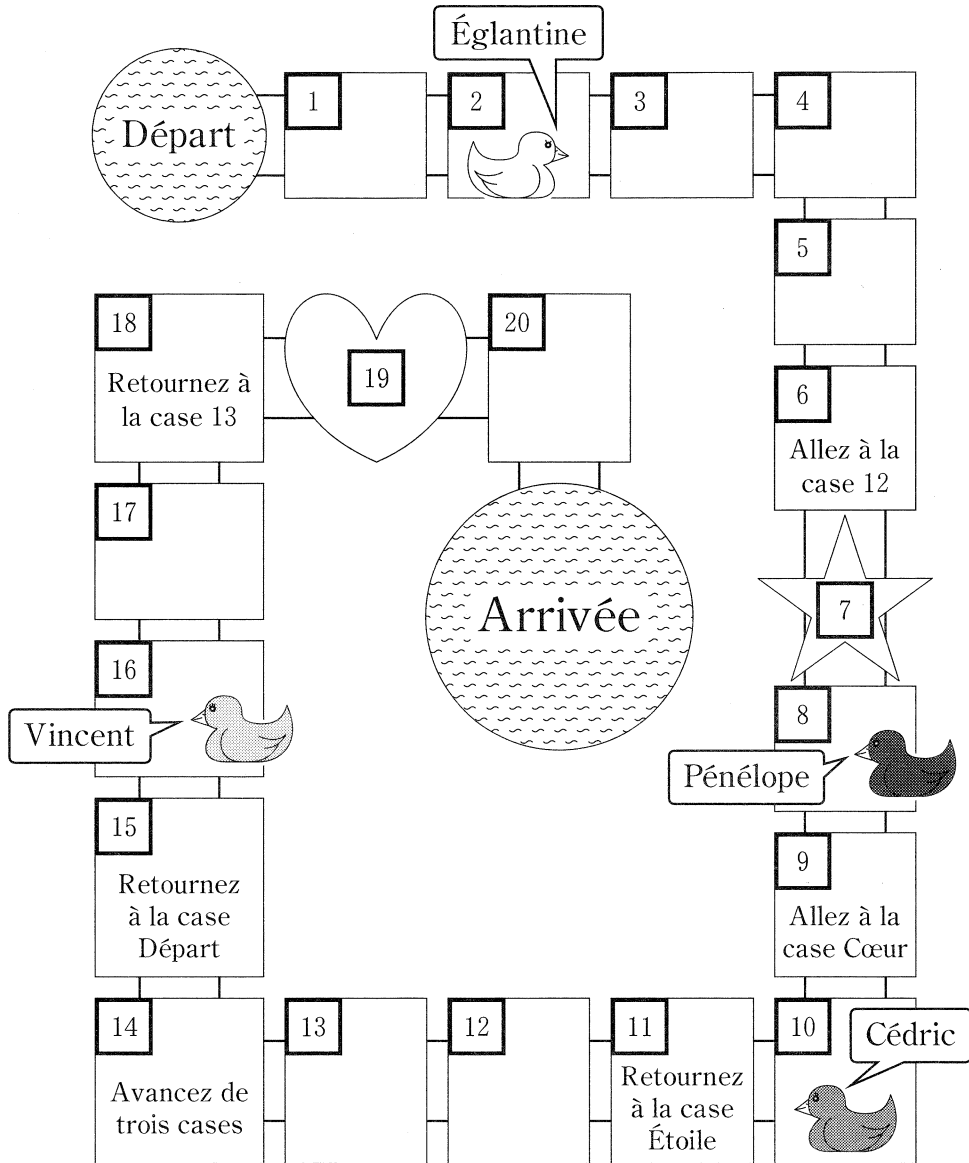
Églantine

Départ

1

2

3

4

5

18
Retournez à la case 13

19

20

6
Allez à la case 12

17

Arrivée

7

16

Vincent

8

Pénélope

15
Retournez à la case Départ

9
Allez à la case Cœur

14
Avancez de trois cases

13

12

11
Retournez à la case Étoile

10

Cédric